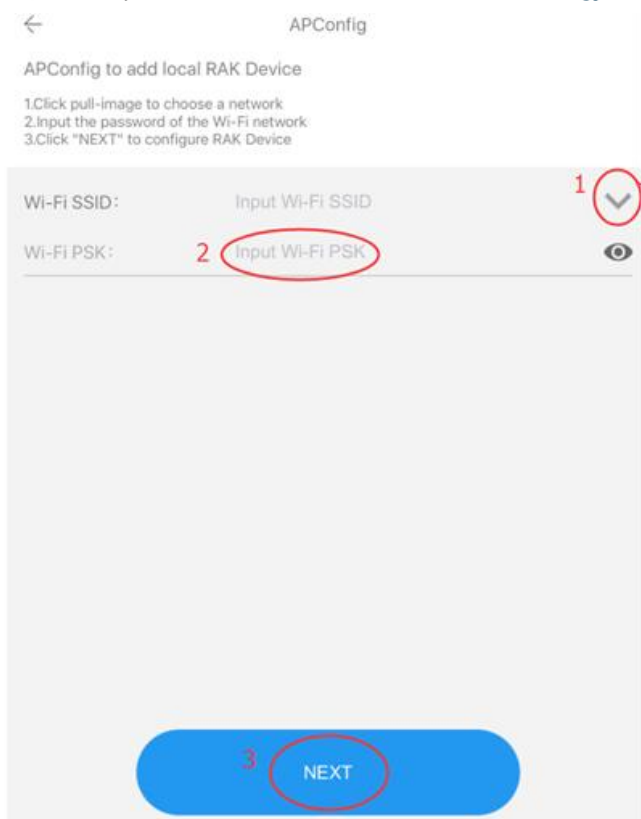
←
APConfig

APConfig to add local RAK Device

1.Click pull-image to choose a network
2.Input the password of the Wi-Fi network
3.Click "NEXT" to configure RAK Device

1
Wi-Fi SSID: Input Wi-Fi SSID

Wi-Fi PSK: 2 Input Wi-Fi PSK

3
NEXT